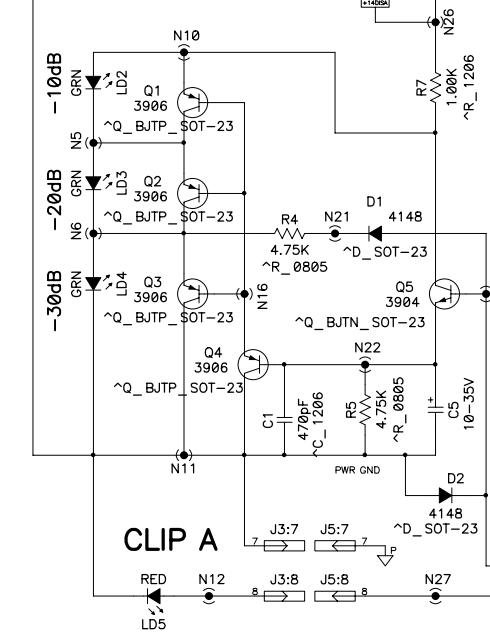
+14DISA
N26
N10
-10dB
GRN
LD2
Q1
3906
^Q_BJTP_SOT-23
R7
1.00K
^R_1206
N5
-20dB
GRN
LD3
Q2
3906
^Q_BJTP_SOT-23
D1
4148
R4
N21
N6
4.75K
^R_0805
^D_SOT-23
-30dB
GRN
LD4
Q3
3906
^Q_BJTP_SOT-23
N16
Q5
3904
^Q_BJTN_SOT-23
Q4
3906
^Q_BJTP_SOT-23
N22
C1
470pF
^C_1206
R5
4.75K
^R_0805
C5
10-35V
N11
PWR GND
D2
4148
^D_SOT-23
CLIP A
7
J3:7
J5:7
7
P
RED
N12
8
J3:8
J5:8
8
N27
LD5